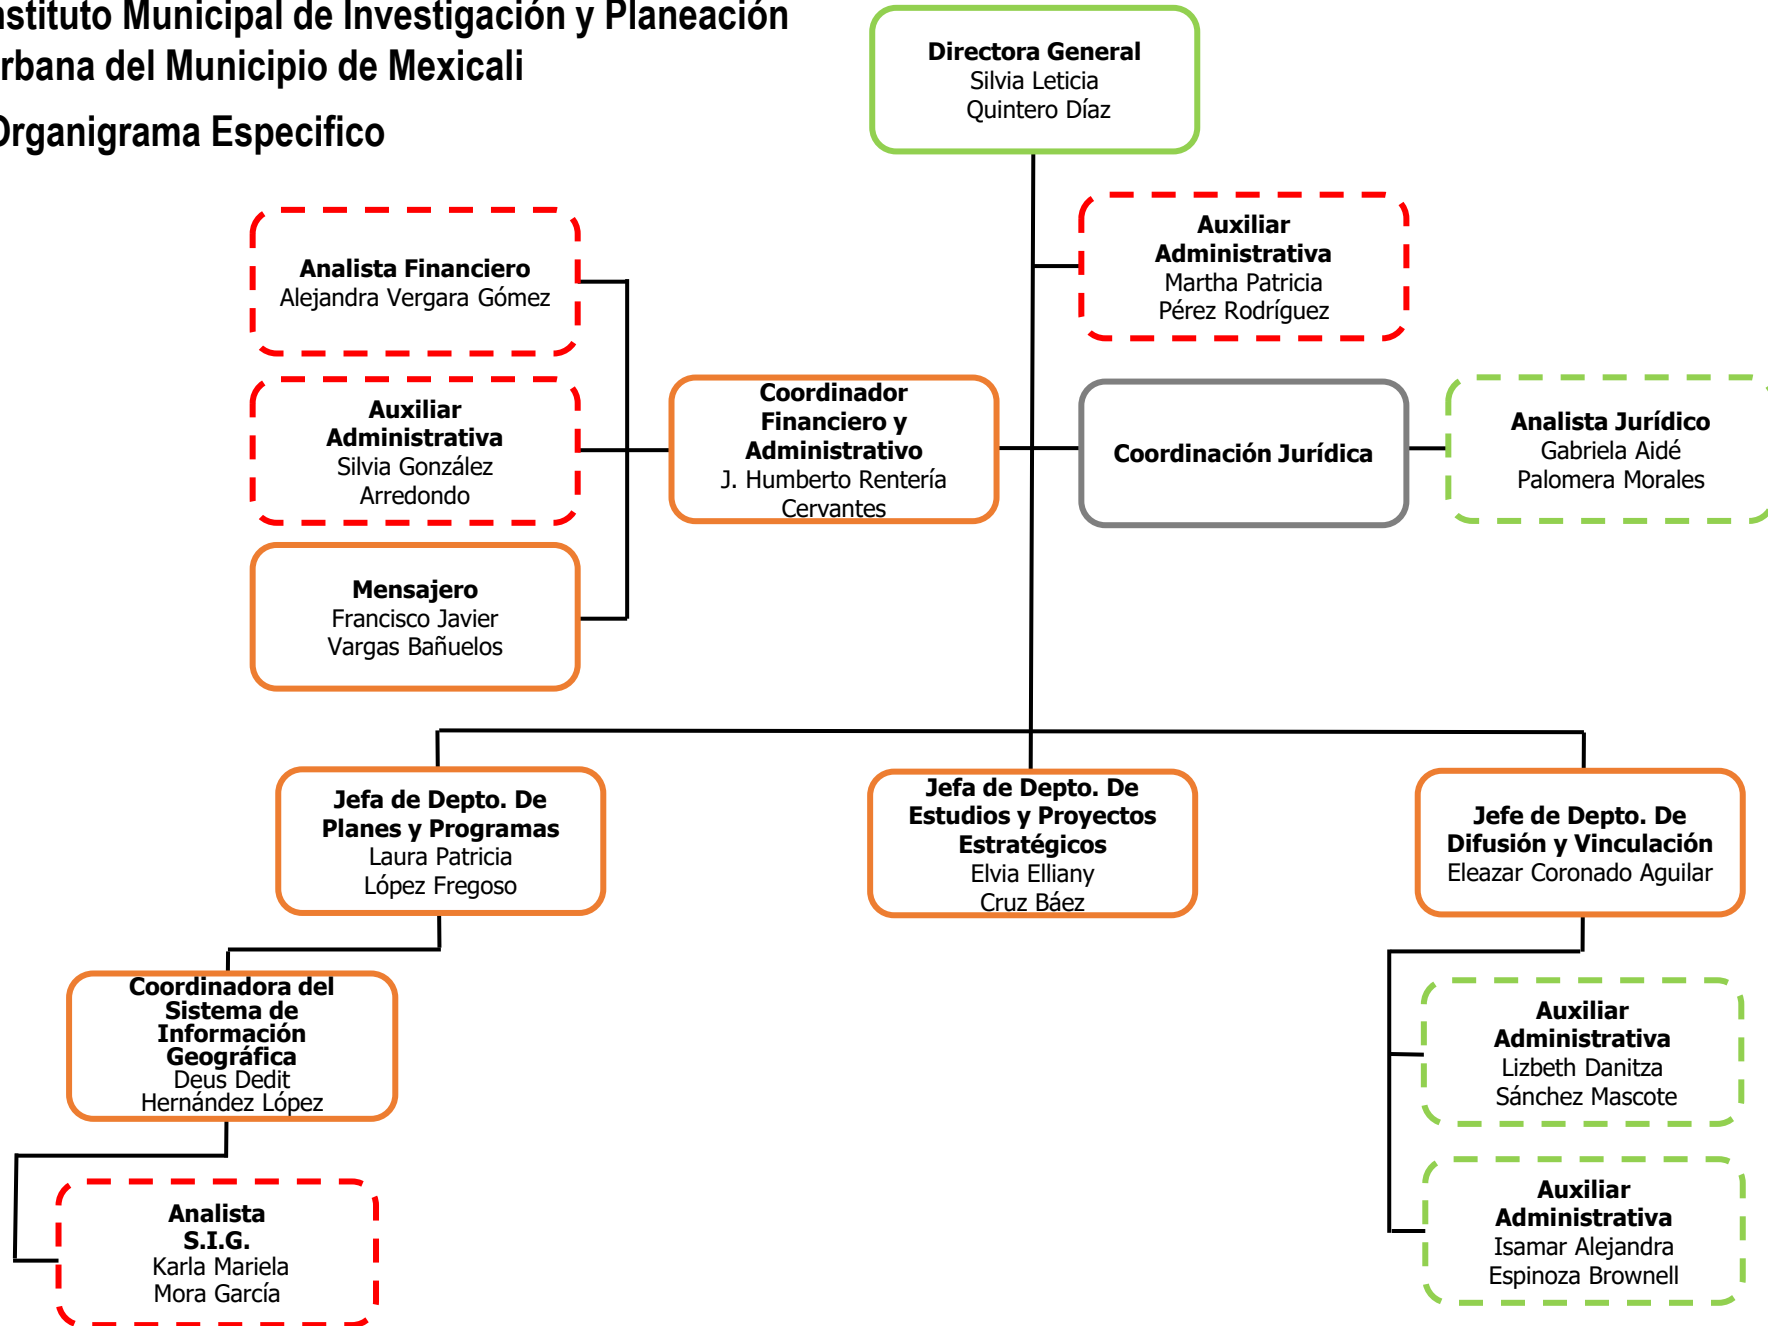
nstituto Municipal de Investigación y Planeación
rbana del Municipio de Mexicali

Organigrama Especifico

Directora General
Silvia Leticia
Quintero Díaz

Auxiliar Administrativa
Martha Patricia
Pérez Rodríguez

Analista Financiero
Alejandra Vergara Gómez

Auxiliar Administrativa
Silvia González
Arredondo

Mensajero
Francisco Javier
Vargas Bañuelos

Coordinador Financiero y Administrativo
J. Humberto Rentería
Cervantes

Coordinación Jurídica

Analista Jurídico
Gabriela Aidé
Palomera Morales

Jefa de Depto. De Planes y Programas
Laura Patricia
López Fregoso

Jefa de Depto. De Estudios y Proyectos Estratégicos
Elvia Elliany
Cruz Báez

Jefe de Depto. De Difusión y Vinculación
Eleazar Coronado Aguilar

Coordinadora del Sistema de Información Geográfica
Deus Dedit
Hernández López

Analista S.I.G.
Karla Mariela
Mora García

Auxiliar Administrativa
Lizbeth Danitza
Sánchez Mascote

Auxiliar Administrativa
Isamar Alejandra
Espinoza Brownell